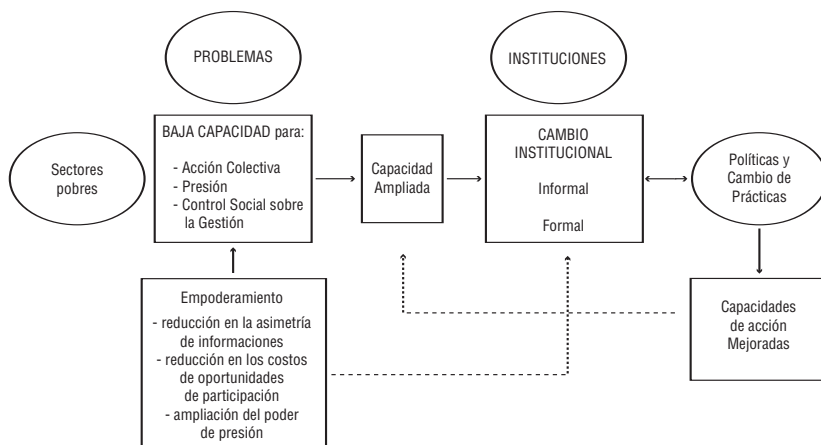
PROBLEMAS

INSTITUCIONES

Sectores pobres

BAJA CAPACIDAD para:
- Acción Colectiva
- Presión
- Control Social sobre la Gestión

Capacidad Ampliada

CAMBIO INSTITUCIONAL
Informal
Formal

Políticas y Cambio de Prácticas

Empoderamiento
- reducción en la asimetría de informaciones
- reducción en los costos de oportunidades de participación
- ampliación del poder de presión

Capacidades de acción Mejoradas